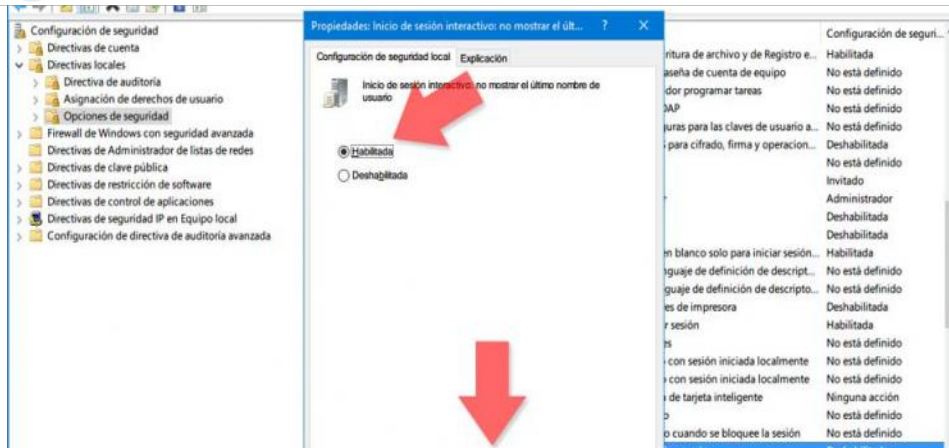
Configuración de seguridad
Directivas de cuenta
Directivas locales
Directiva de auditoría
Asignación de derechos de usuario
Opciones de seguridad
Firewall de Windows con seguridad avanzada
Directivas de Administrador de listas de redes
Directivas de clave pública
Directivas de restricción de software
Directivas de control de aplicaciones
Directivas de seguridad IP en Equipo local
Configuración de directiva de auditoría avanzada

Propiedades: Inicio de sesión interactivo: no mostrar el últ... ? ×
Configuración de seguridad local | Explicación
Inicio de sesión interactivo: no mostrar el último nombre de usuario
Habilitada
Deshabilitada

| | Configuración de seguri... |
|---|---|
| ritura de archivo y de Registro e... | Habilitada |
| aseña de cuenta de equipo | No está definido |
| dor programar tareas | No está definido |
| DAP | No está definido |
| guras para las claves de usuario a... | No está definido |
| para cifrado, firma y operacion... | Deshabilitada |
| | No está definido |
| | Invitado |
| | Administrador |
| | Deshabilitada |
| | Deshabilitada |
| en blanco solo para iniciar sesión... | Habilitada |
| guaje de definición de descript... | No está definido |
| guaje de definición de descripto... | No está definido |
| es de impresora | Deshabilitada |
| r sesión | Habilitada |
| s | No está definido |
| con sesión iniciada localmente | No está definido |
| con sesión iniciada localmente | No está definido |
| de tarjeta inteligente | Ninguna acción |
| o | No está definido |
| cuando se bloquee la sesión | No está definido |